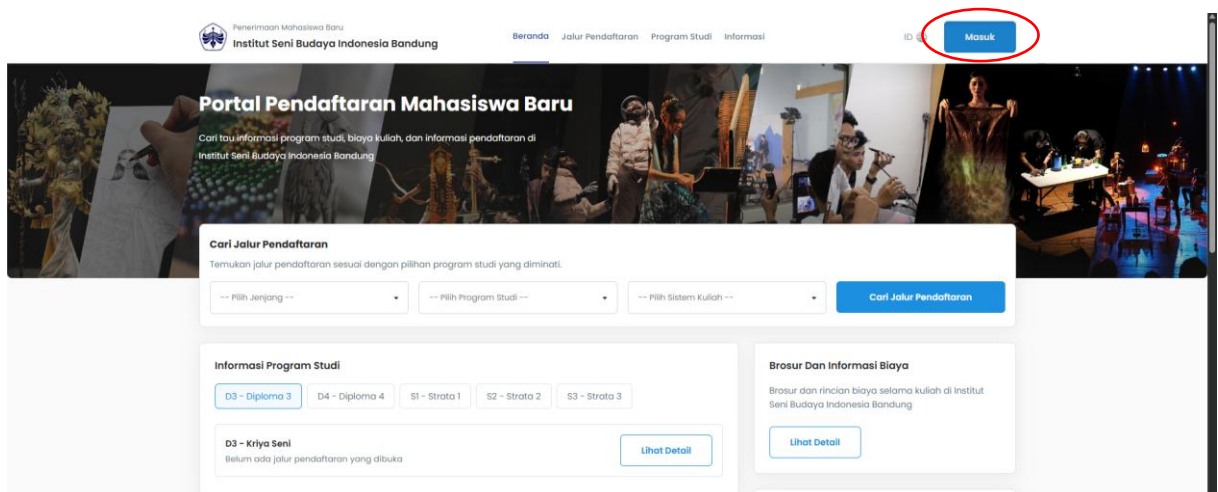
Penerimaan Mahasiswa Baru
Institut Seni Budaya Indonesia Bandung

Beranda Jalur Pendaftaran Program Studi Informasi

ID

Masuk

Portal Pendaftaran Mahasiswa Baru

Cari tau informasi program studi, biaya kuliah, dan informasi pendaftaran di Institut Seni Budaya Indonesia Bandung

Cari Jalur Pendaftaran

Temukan jalur pendaftaran sesuai dengan pilihan program studi yang diminati.

-- Pilih Jenjang --

-- Pilih Program Studi --

-- Pilih Sistem Kuliah --

Cari Jalur Pendaftaran

Informasi Program Studi

D3 - Diploma 3 D4 - Diploma 4 S1 - Strata 1 S2 - Strata 2 S3 - Strata 3

D3 - Kriya Seni
Belum ada jalur pendaftaran yang dibuka

Lihat Detail

Brosur Dan Informasi Biaya

Brosur dan rincian biaya selama kuliah di Institut Seni Budaya Indonesia Bandung

Lihat Detail